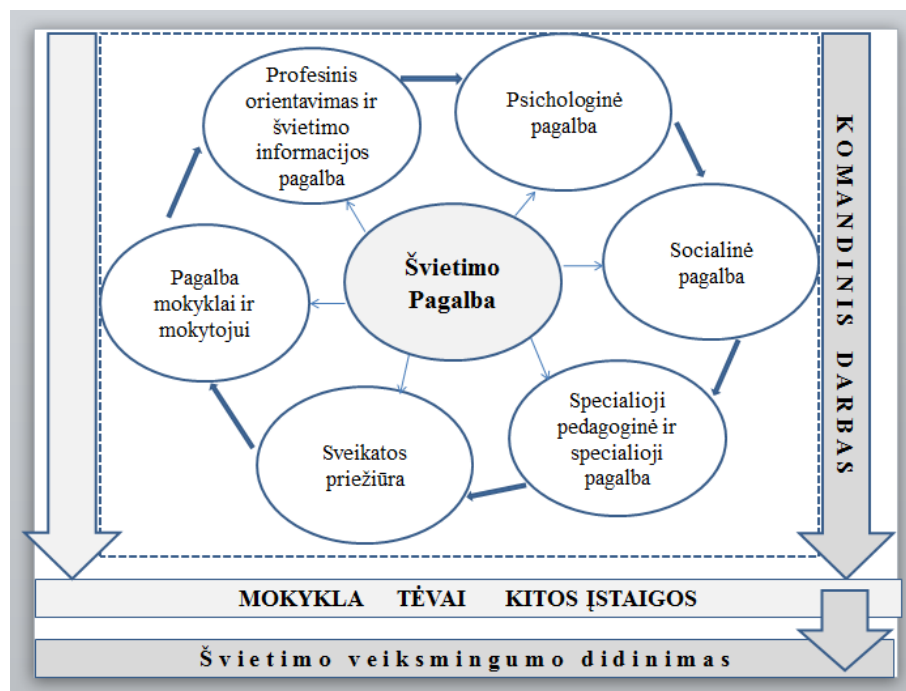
Profesinis orientavimas ir švietimo informacijos pagalba

Psichologinė pagalba

Socialinė pagalba

Specialioji pedagoginė ir specialioji pagalba

Sveikatos priežiūra

Pagalba mokyklai ir mokytojui

Švietimo Pagalba

KOMANDINIS DARBAS

MOKYKLA TĖVAI KITOS ĮSTAIGOS

Švietimo veiksmingumo didinimas